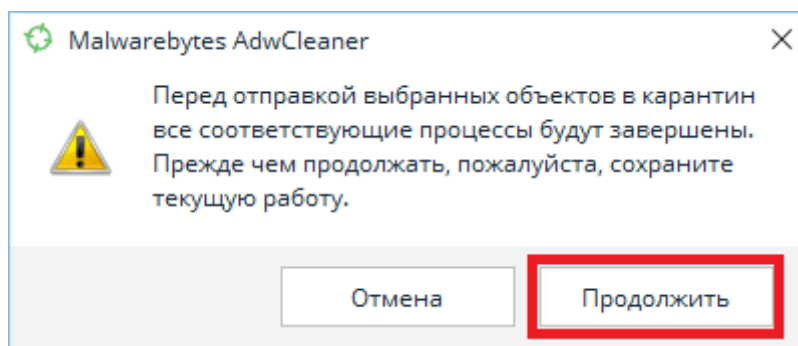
Malwarebytes AdwCleaner

×

Перед отправкой выбранных объектов в карантин все соответствующие процессы будут завершены. Прежде чем продолжать, пожалуйста, сохраните текущую работу.

Отмена

Продолжить